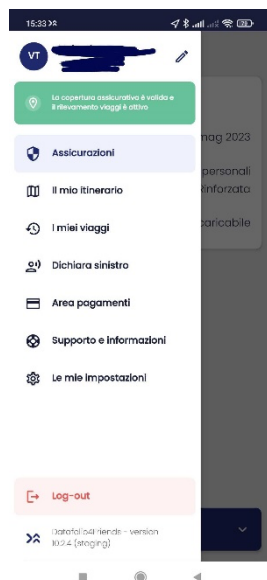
15:33

VT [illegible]

La copertura assicurativa è valida e il rilevamento viaggi è attivo

Assicurazioni

Il mio itinerario

I miei viaggi

Dichiara sinistro

Area pagamenti

Supporto e informazioni

Le mie impostazioni

Log-out

Datafolio4Friends - version 10.2.4 (staging)

mag 2023

personali

rinforzata

caricabile